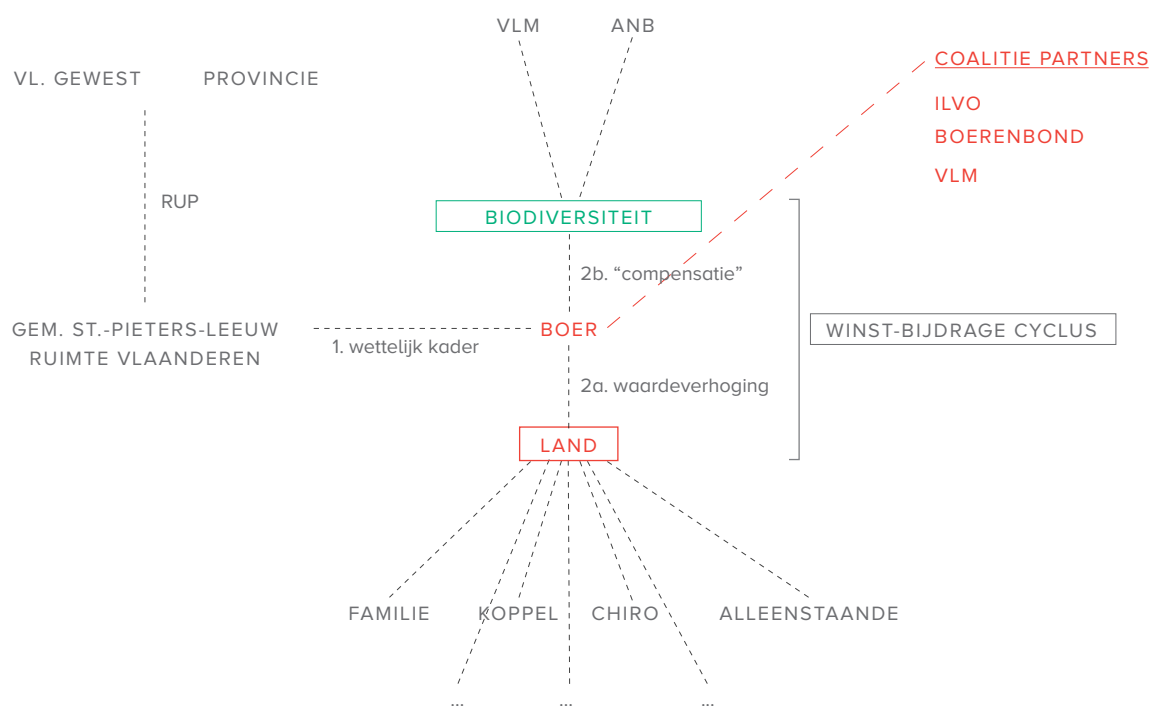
VLM
ANB

VL. GEWEST
PROVINCIE

COALITIE PARTNERS
ILVO
BOERENBOND
VLM

RUP

BIODIVERSITEIT

2b. “compensatie”

GEM. ST.-PIETERS-LEEUW
RUIMTE VLAANDEREN

1. wettelijk kader

BOER

WINST-BIJDRAGE CYCLUS

2a. waardeverhoging

LAND

FAMILIE
KOPPEL
CHIRO
ALLEENSTAANDE

...
...
...